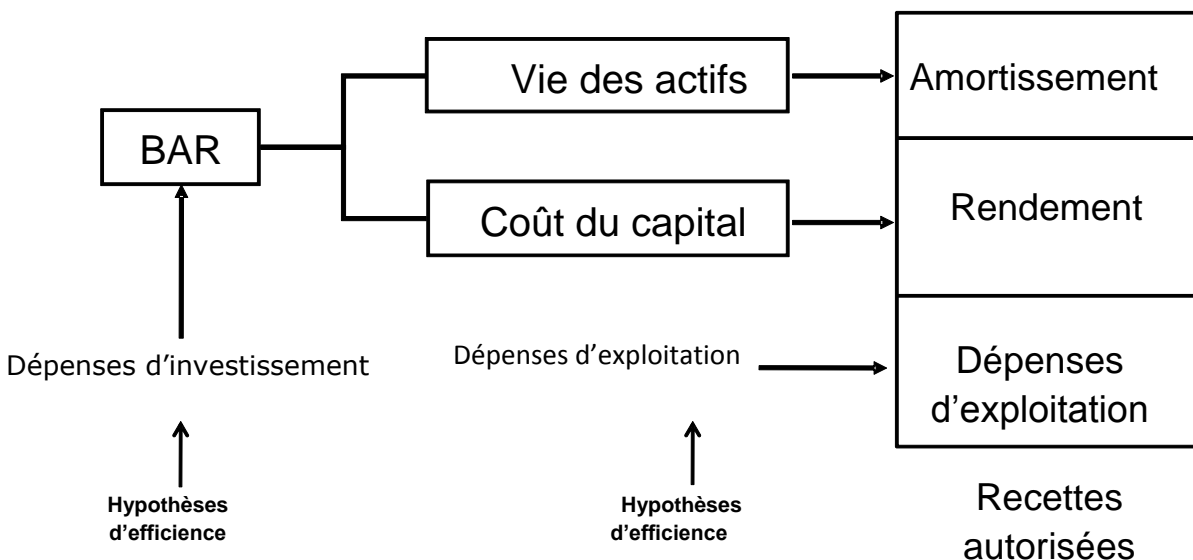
BAR

Vie des actifs

Coût du capital

Amortissement

Rendement

Dépenses d’exploitation

Dépenses d’investissement

Dépenses d’exploitation

Hypothèses d’efficience

Hypothèses d’efficience

Recettes autorisées